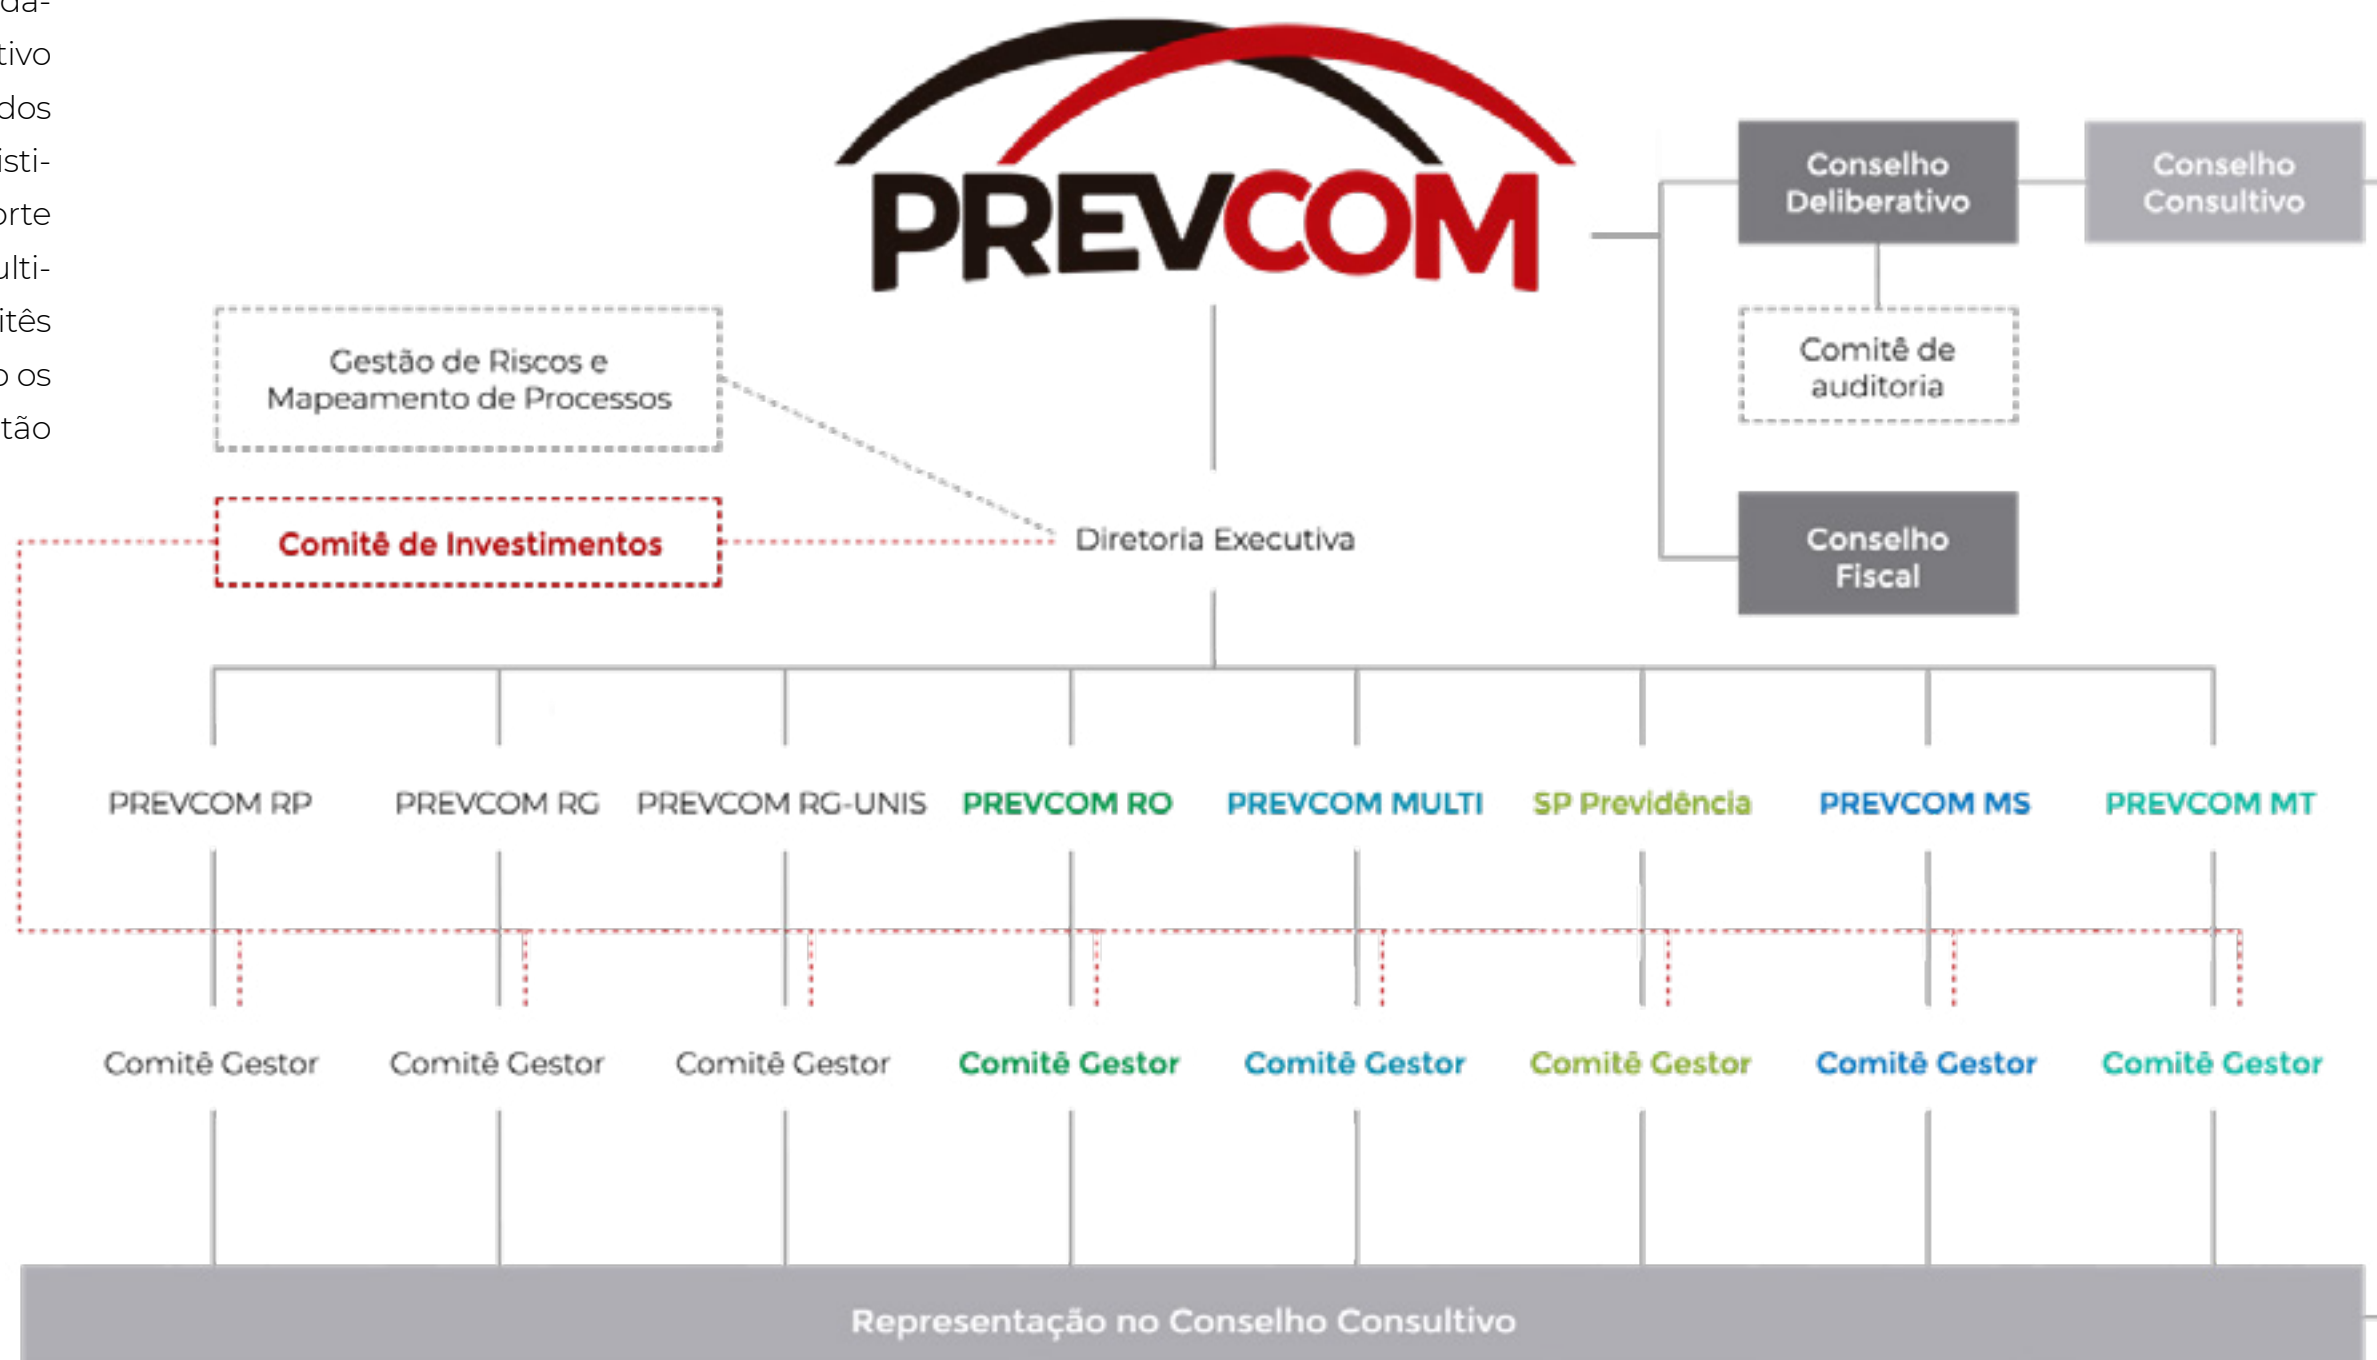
da-
tivo
dos
isti-
orte
ulti-
itês
o os
tão

PREVCOM

Conselho Deliberativo

Conselho Consultivo

Comitê de auditoria

Conselho Fiscal

Gestão de Riscos e Mapeamento de Processos

Comitê de Investimentos

Diretoria Executiva

PREVCOM RP

PREVCOM RG

PREVCOM RG-UNIS

PREVCOM RO

PREVCOM MULTI

SP Previdência

PREVCOM MS

PREVCOM MT

Comitê Gestor

Comitê Gestor

Comitê Gestor

Comitê Gestor

Comitê Gestor

Comitê Gestor

Comitê Gestor

Comitê Gestor

Representação no Conselho Consultivo